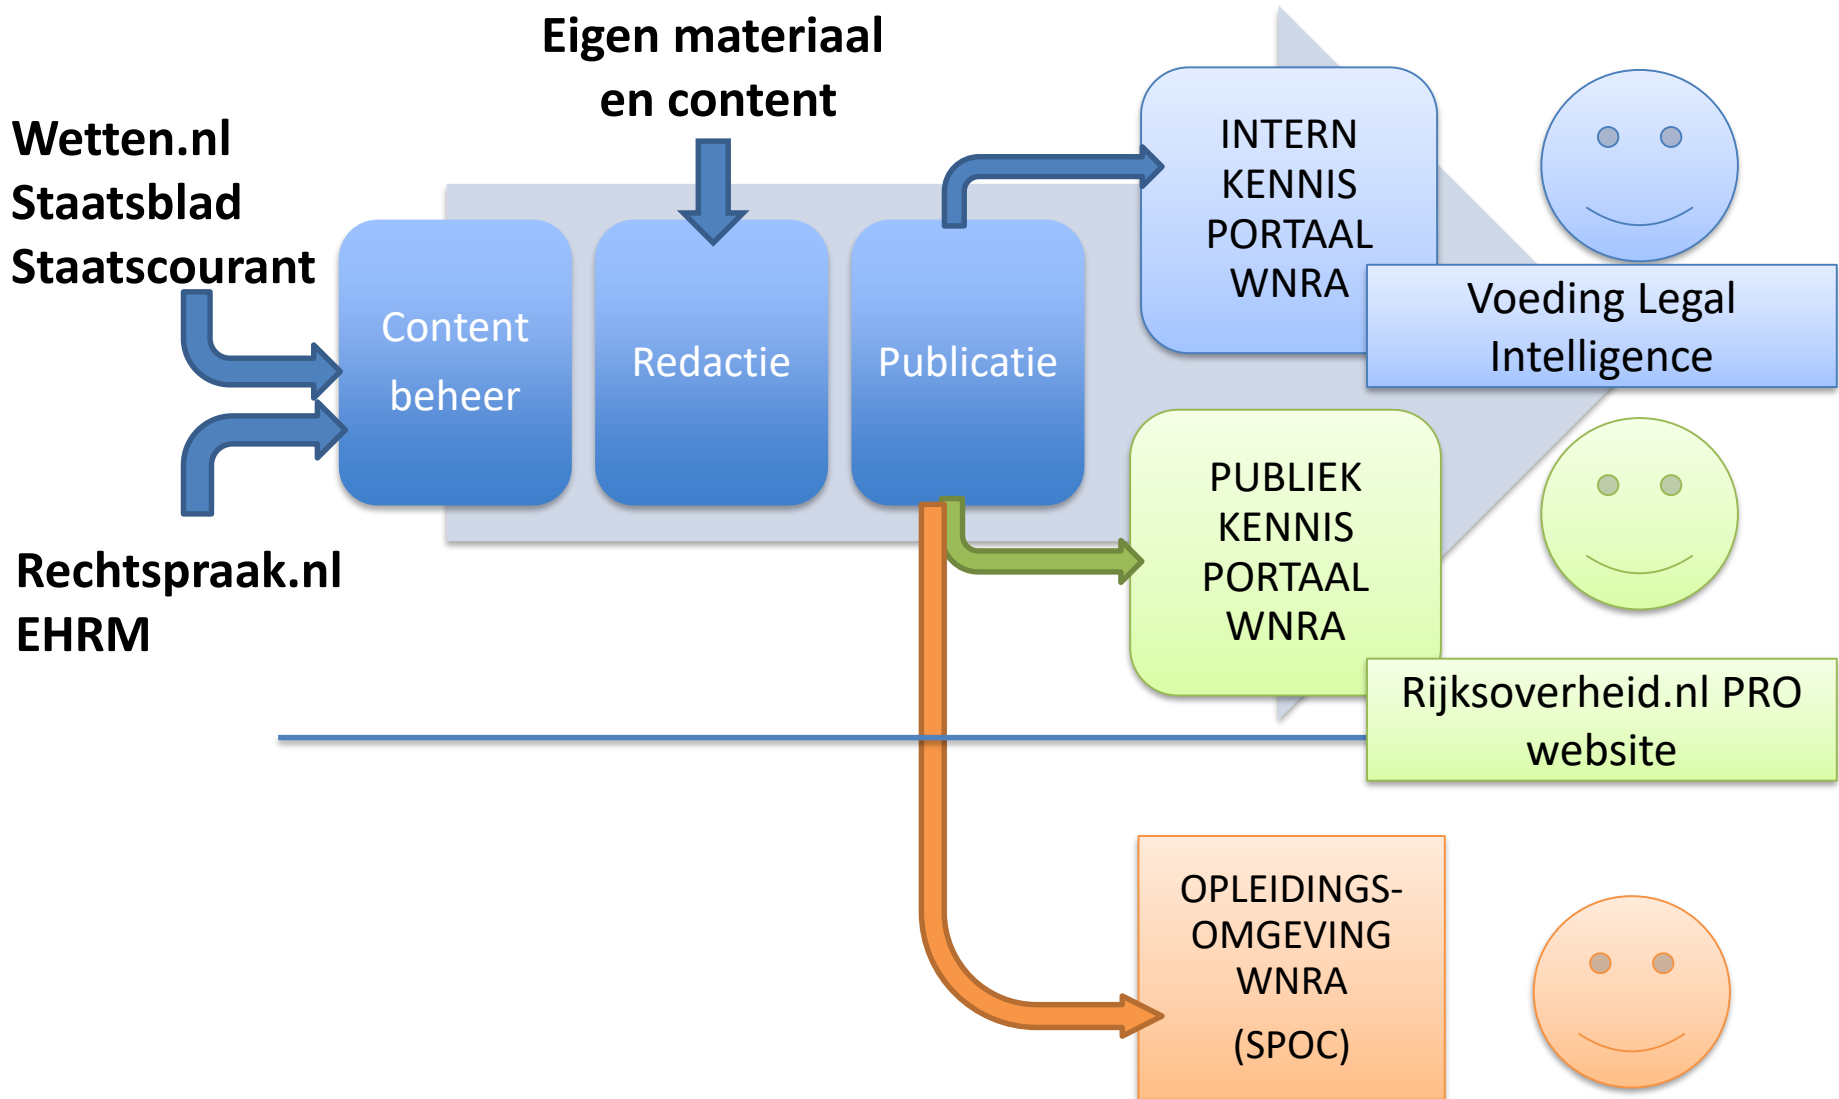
Eigen materiaal en content

Wetten.nl
Staatsblad
Staatscourant

Rechtspraak.nl
EHRM

Content beheer

Redactie

Publicatie

INTERN KENNIS PORTAAL WNRA

Voeding Legal Intelligence

PUBLIEK KENNIS PORTAAL WNRA

Rijksoverheid.nl PRO website

OPLEIDINGS-OMGEVING WNRA
(SPOC)